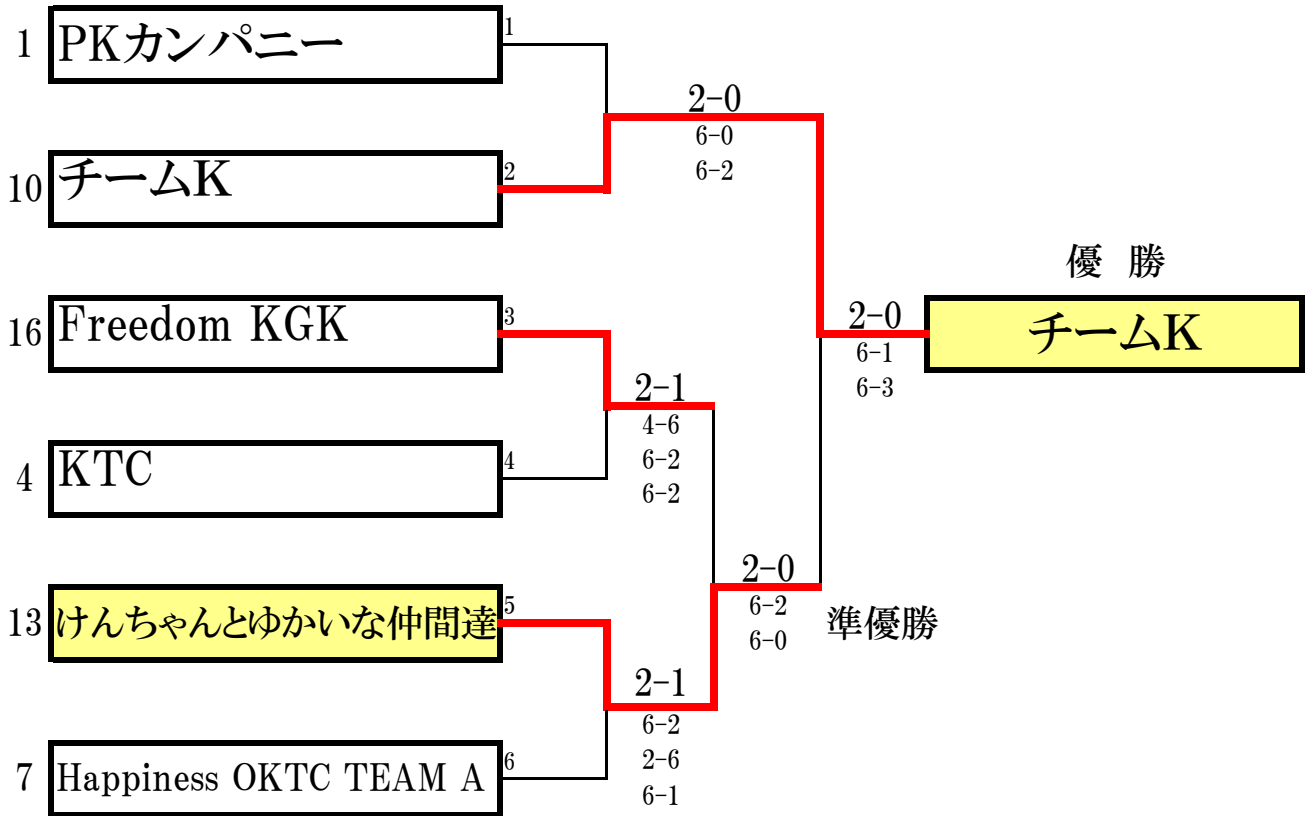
1 PKカンパニー 1

10 チームK 2

2-0
6-0
6-2

優 勝

16 Freedom KGK 3

2-0
6-1
6-3

チームK

2-1
4-6
6-2
6-2

4 KTC 4

2-0
6-2
6-0

準優勝

13 けんちゃんとゆかいな仲間達 5

2-1
6-2
2-6
6-1

7 Happiness OKTC TEAM A 6